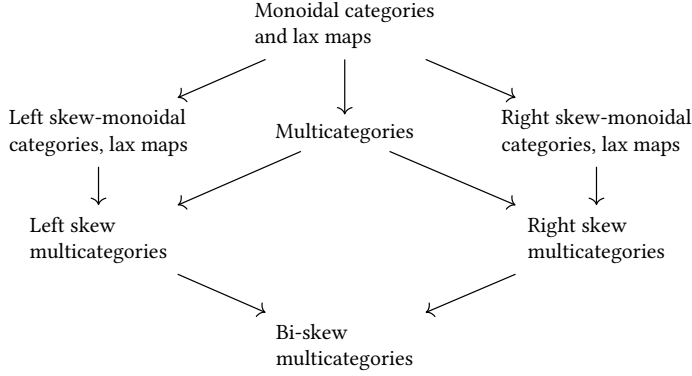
Monoidal categories and lax maps

Left skew-monoidal categories, lax maps

Multicategories

Right skew-monoidal categories, lax maps

Left skew multicategories

Right skew multicategories

Bi-skew multicategories